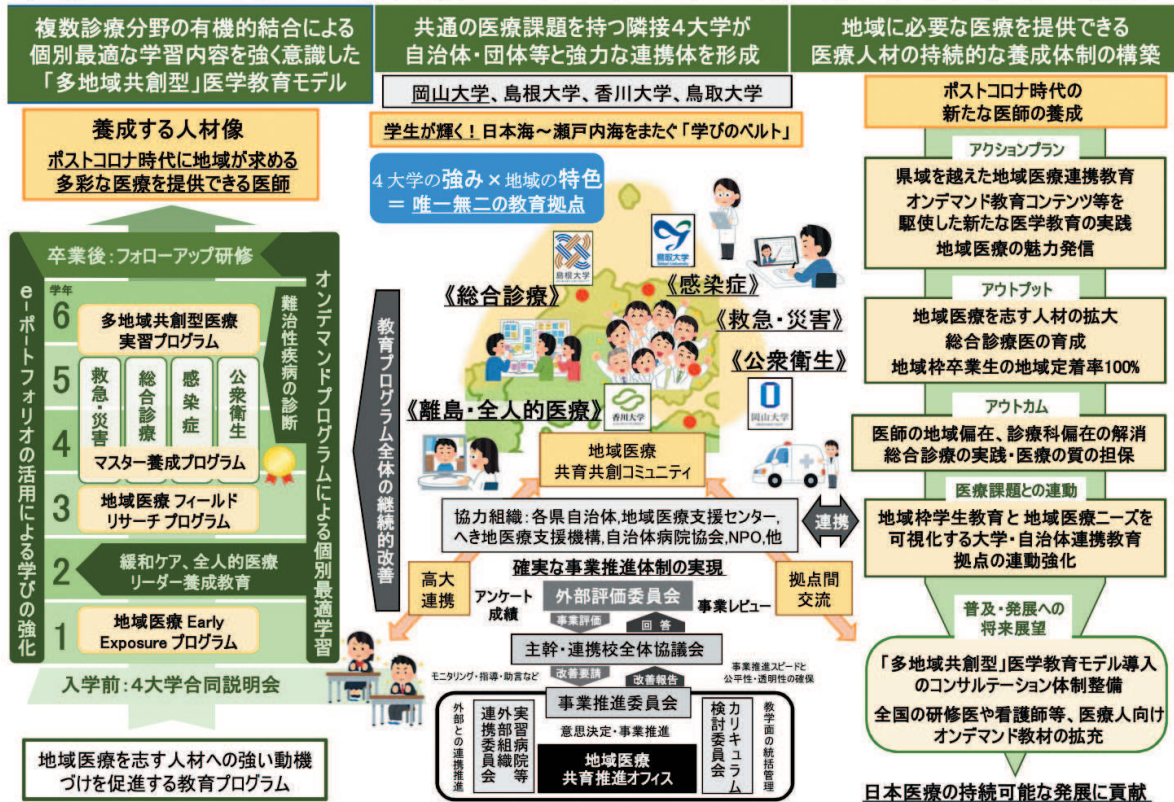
複数診療分野の有機的結合による個別最適な学習内容を強く意識した「多地域共創型」医学教育モデル

共通の医療課題を持つ隣接4大学が自治体・団体等と強力な連携体を形成

地域に必要な医療を提供できる医療人材の持続的な養成体制の構築

岡山大学、島根大学、香川大学、鳥取大学

学生が輝く！日本海～瀬戸内海をまたぐ「学びのベルト」

養成する人材像
ポストコロナ時代に地域が求める多彩な医療を提供できる医師

4大学の強み × 地域の特色 ＝ 唯一無二の教育拠点

卒業後：フォローアップ研修

e-ポートフォリオの活用による学びの強化

オンデマンドプログラムによる個別最適学習

難治性疾病の診断

学年
6 多地域共創型医療実習プログラム
5
救急・災害
総合診療
感染症
公衆衛生
4 マスター養成プログラム
3 地域医療 フィールドリサーチ プログラム
2 緩和ケア、全人的医療リーダー養成教育
1 地域医療 Early Exposure プログラム

入学前：4大学合同説明会

地域医療を志す人材への強い動機づけを促進する教育プログラム

教育プログラム全体の継続的改善

島根大学
鳥取大学
《総合診療》
《感染症》
《救急・災害》
《公衆衛生》
《離島・全人的医療》
香川大学
岡山大学

地域医療共育共創コミュニティ

協力組織：各県自治体,地域医療支援センター,へき地医療支援機構,自治体病院協会,NPO,他

連携

確実な事業推進体制の実現

高大連携

拠点間交流

アンケート成績
事業評価
回答
事業レビュー
外部評価委員会
主幹・連携校全体協議会
改善要請
改善報告
モニタリング・指導・助言など
事業推進スピードと公平性・透明性の確保
事業推進委員会
外部との連携推進
連携委員会
外部組織
実習病院等
意思決定・事業推進
地域医療共育推進オフィス
カリキュラム検討委員会
教学面の統括管理

ポストコロナ時代の新たな医師の養成

アクションプラン
県域を越えた地域医療連携教育
オンデマンド教育コンテンツ等を駆使した新たな医学教育の実践
地域医療の魅力発信

アウトプット
地域医療を志す人材の拡大
総合診療医の育成
地域枠卒業生の地域定着率100%

アウトカム
医師の地域偏在、診療科偏在の解消
総合診療の実践・医療の質の担保

医療課題との連動
地域枠学生教育と 地域医療ニーズを可視化する大学・自治体連携教育
拠点の連動強化

普及・発展への将来展望
「多地域共創型」医学教育モデル導入のコンサルテーション体制整備
全国の研修医や看護師等、医療人向けオンデマンド教材の拡充

日本医療の持続可能な発展に貢献